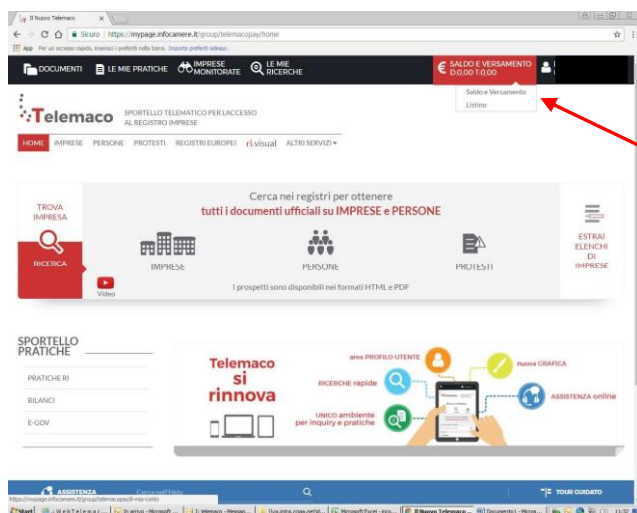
Il Nuovo Telemaco ×

Sicuro | https://mypage.infocamere.it/group/telemacopay/home

App Per un accesso rapido, inserisci i preferiti nella barra. Importa preferiti adesso...

DOCUMENTI LE MIE PRATICHE IMPRESE MONITORATE LE MIE RICERCHE

SALDO E VERSAMENTO D.0,00 T.0,00

Saldo e Versamento
Listino

Telemaco SPORTELLO TELEMATICO PER L'ACCESSO AL REGISTRO IMPRESE

HOME IMPRESE PERSONE PROTESTI REGISTRI EUROPEI ri.visual ALTRI SERVIZI

TROVA IMPRESA

RICERCA

Video

Cerca nei registri per ottenere
tutti i documenti ufficiali su IMPRESE e PERSONE

IMPRESE PERSONE PROTESTI

I prospetti sono disponibili nei formati HTML e PDF

ESTRAI ELENCHI DI IMPRESE

SPORTELLO PRATICHE

PRATICHE RI

BILANCI

E-GOV

Telemaco si rinnova

area PROFILO UTENTE

nuova GRAFICA

RICERCHE rapide

ASSISTENZA online

UNICO ambiente per inquiry e pratiche

ASSISTENZA

TOUR GUIDATO

https://mypage.infocamere.it/group/telemacopay/il-mio-conto

Start